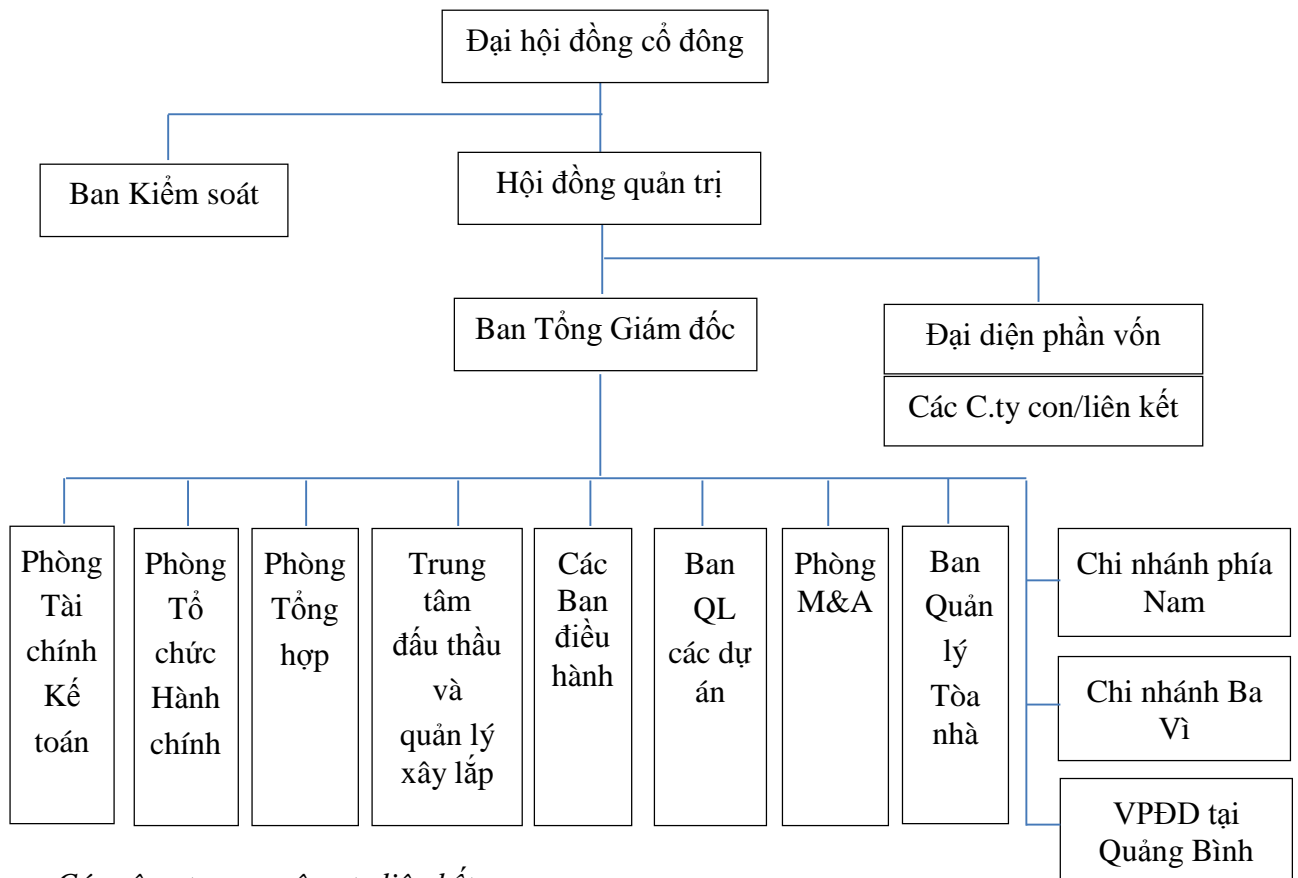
Đại hội đồng cổ đông

Ban Kiểm soát

Hội đồng quản trị

Ban Tổng Giám đốc

Đại diện phần vốn

Các C.ty con/liên kết

Phòng Tài chính Kế toán

Phòng Tổ chức Hành chính

Phòng Tổng hợp

Trung tâm đấu thầu và quản lý xây lắp

Các Ban điều hành

Ban QL các dự án

Phòng M&A

Ban Quản lý Tòa nhà

Chi nhánh phía Nam

Chi nhánh Ba Vì

VPĐD tại Quảng Bình

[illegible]